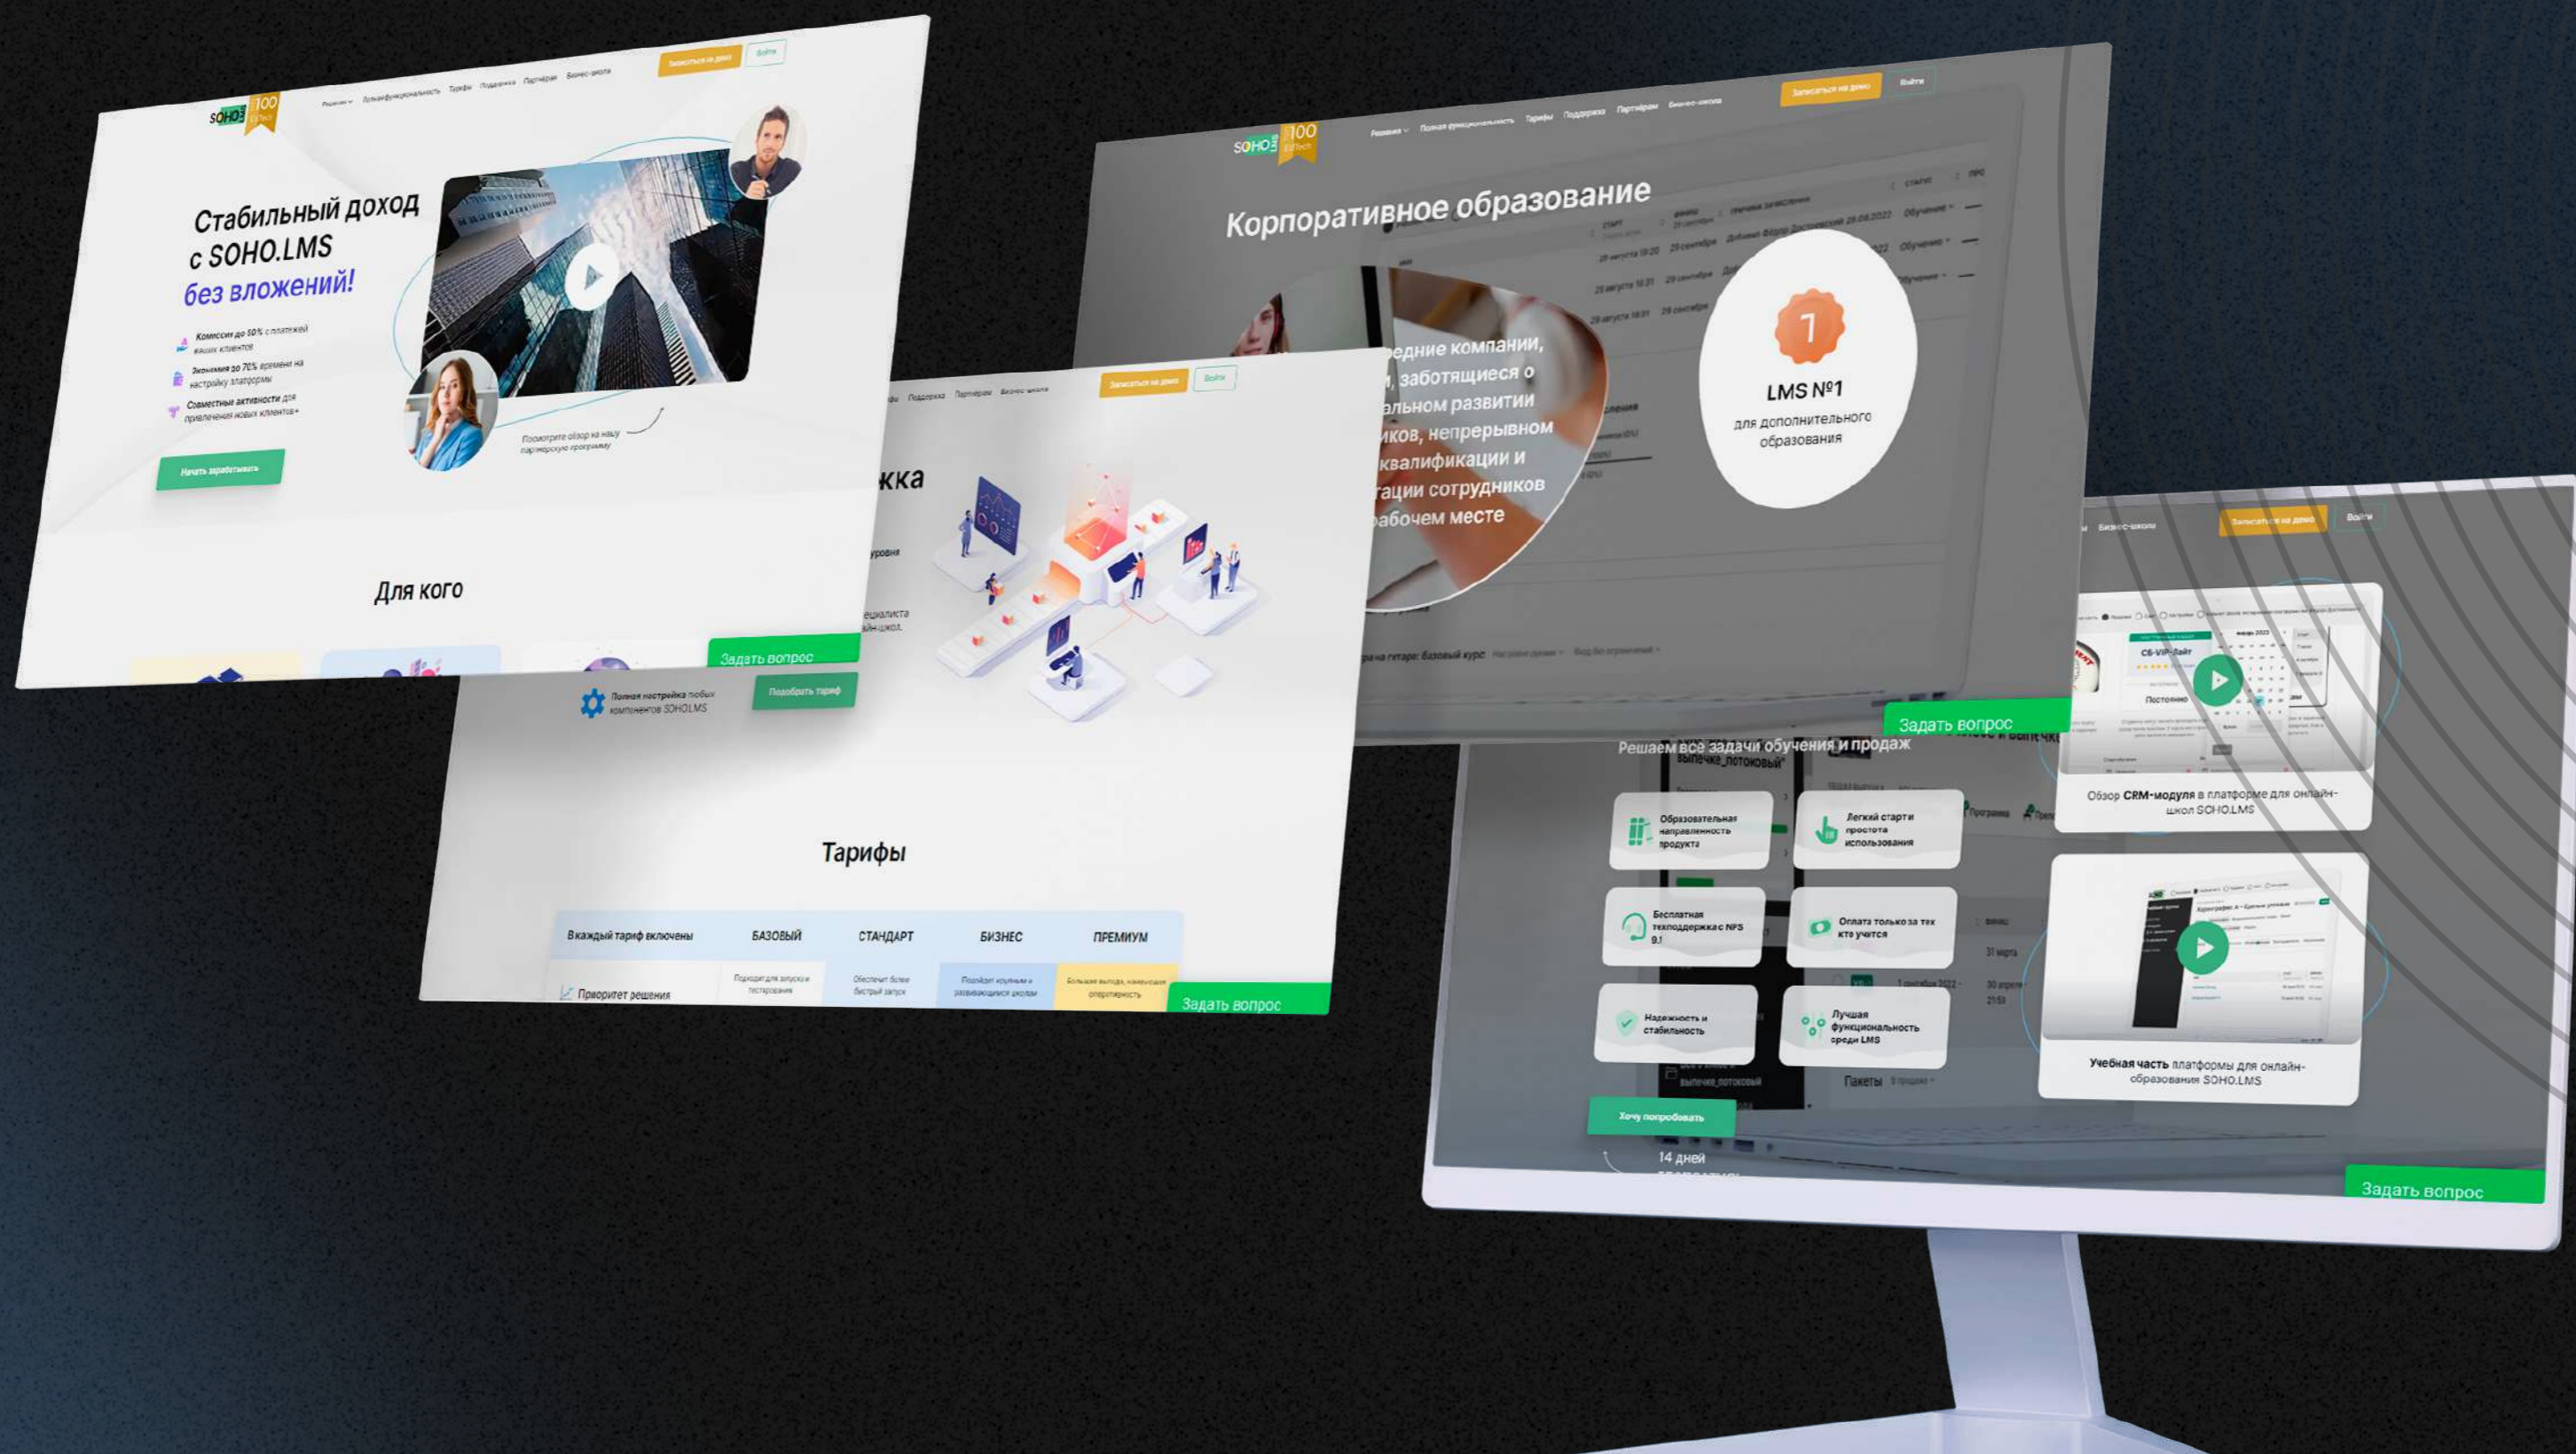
SOHO LMS 100 EdTech

Решения Полная функциональность Тарифы Поддержка Партнёрам Бизнес-школа

Записаться на демо Войти

Стабильный доход с SOHO.LMS без вложений!

Комиссия до 50% с платежей ваших клиентов

Экономия до 70% времени на настройку платформы

Совместные активности для привлечения новых клиентов

Посмотрите обзор на нашу партнерскую программу

Начать зарабатывать

Для кого

Задать вопрос

Поддержка Партнёрам Бизнес-школа

Записаться на демо Войти

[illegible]кка

Полная настройка любых компонентов SOHO.LMS

Подобрать тариф

Тарифы

| В каждый тариф включены | БАЗОВЫЙ | СТАНДАРТ | БИЗНЕС | ПРЕМИУМ |
|---|---|---|---|---|
| Приоритет решения | Подходит для запуска и тестирования | Обеспечит более быстрый запуск | Подойдет крупным и развивающимся школам | Большая выгода, наивысшая оперативность |

Задать вопрос

SOHO LMS 100 EdTech

Решения Полная функциональность Тарифы Поддержка Партнёрам Бизнес-школа

Записаться на демо Войти

Корпоративное образование

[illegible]едние компании, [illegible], заботящиеся о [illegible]альном развитии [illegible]ков, непрерывном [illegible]квалификации и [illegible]тации сотрудников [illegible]абочем месте

1

LMS №1 для дополнительного образования

Задать вопрос

Бизнес-школа Записаться на демо Войти

Решаем все задачи обучения и продаж

Образовательная направленность продукта

Легкий старт и простота использования

Бесплатная техподдержка с NPS 9.1

Оплата только за тех кто учится

Надежность и стабильность

Лучшая функциональность среди LMS

Хочу попробовать

14 дней

Обзор CRM-модуля в платформе для онлайн-школ SOHO.LMS

Учебная часть платформы для онлайн-образования SOHO.LMS

Задать вопрос